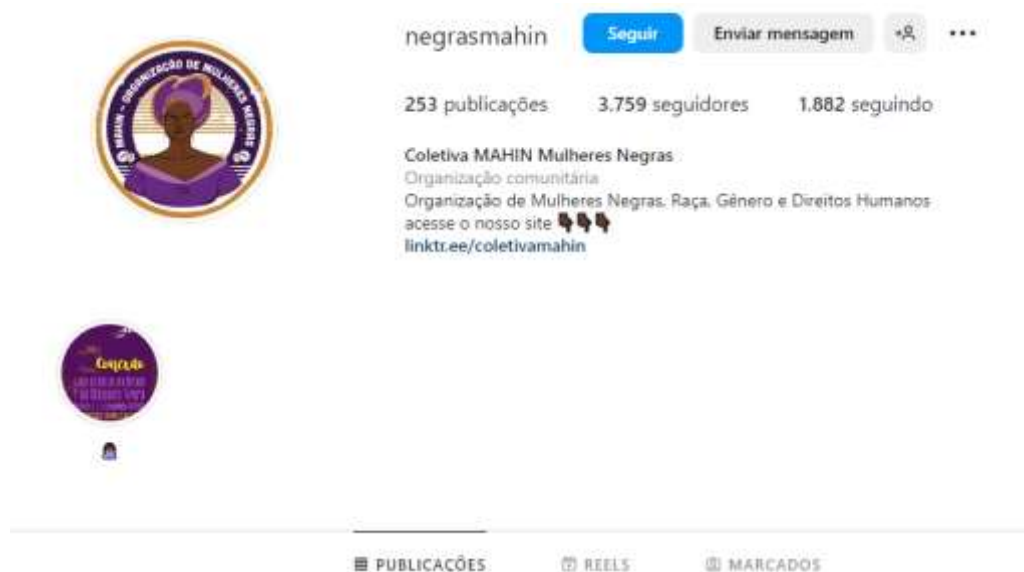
MAHIN - ORGANIZAÇÃO DE MULHERES NEGRAS

negrasmahin Seguir Enviar mensagem

253 publicações 3.759 seguidores 1.882 seguindo

Coletiva MAHIN Mulheres Negras
Organização comunitária
Organização de Mulheres Negras, Raça, Gênero e Direitos Humanos
acesse o nosso site 👇🏿👇🏿👇🏿
linktr.ee/coletivamahin

Conceição
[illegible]

PUBLICAÇÕES REELS MARCADOS